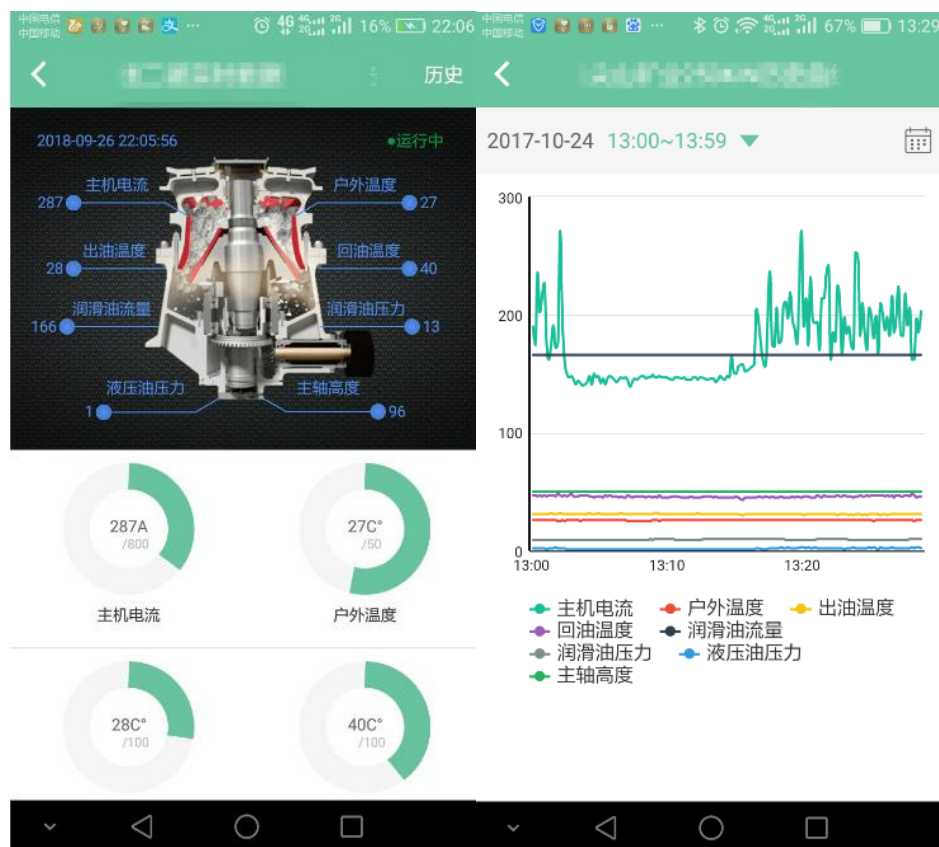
中国电信 中国移动 ··· 4G 16% 22:06

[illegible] 历史

2018-09-26 22:05:56 ●运行中

主机电流 287
户外温度 27
出油温度 28
回油温度 40
润滑油流量 166
润滑油压力 13
液压油压力 1
主轴高度 96

287A /800
主机电流

27C° /50
户外温度

28C° /100

40C° /100

中国电信 中国移动 ··· 4G 2G 67% 13:29

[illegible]

2017-10-24 13:00~13:59

300
200
100
0
13:00 13:10 13:20

主机电流 户外温度 出油温度 回油温度 润滑油流量 润滑油压力 液压油压力 主轴高度